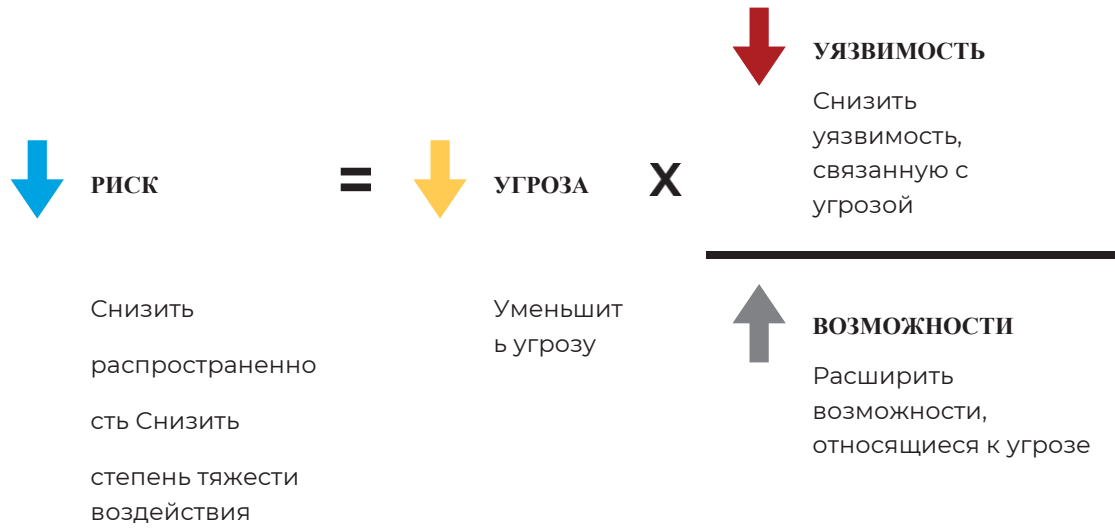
РИСК

=

УГРОЗА

X

УЯЗВИМОСТЬ

Снизить уязвимость, связанную с угрозой

ВОЗМОЖНОСТИ

Расширить возможности, относящиеся к угрозе

Снизить

распространенно

сть Снизить

степень тяжести воздействия

Уменьшит

ь угрозу